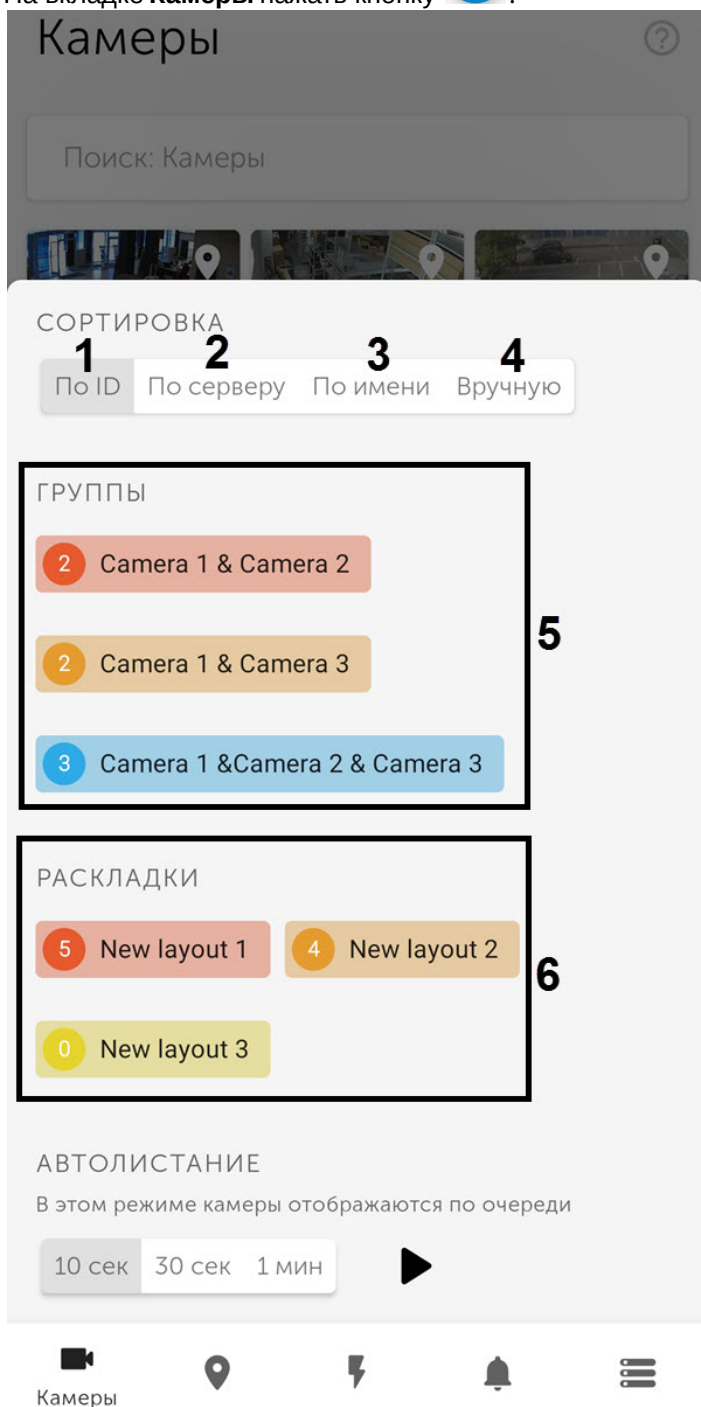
На вкладке **Камеры** нажать кнопку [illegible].

Камеры

Поиск: Камеры

СОРТИРОВКА

1 По ID 2 По серверу 3 По имени 4 Вручную

ГРУППЫ

2 Camera 1 & Camera 2

2 Camera 1 & Camera 3

3 Camera 1 &Camera 2 & Camera 3

5

РАСКЛАДКИ

5 New layout 1

4 New layout 2

0 New layout 3

6

АВТОЛИСТАНИЕ

В этом режиме камеры отображаются по очереди

10 сек 30 сек 1 мин

Камеры